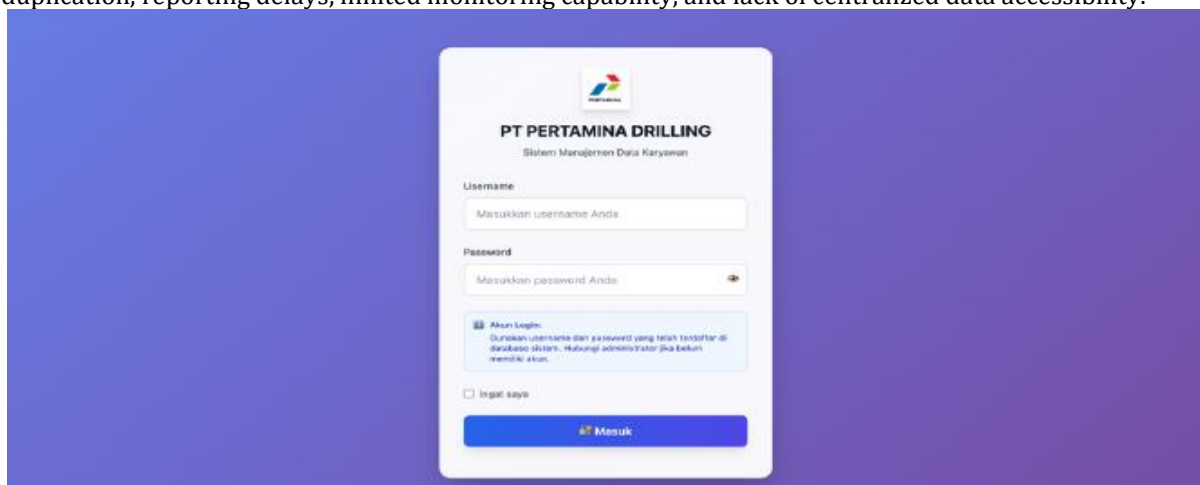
duplication, reporting delays, limited monitoring capability, and lack of centralized data accessibility.

PERTAMINA

PT PERTAMINA DRILLING

Sistem Manajemen Data Karyawan

Username

Masukkan username Anda

Password

Masukkan password Anda

Akun Login:
Gunakan username dan password yang telah terdaftar di database sistem. Hubungi administrator jika belum memiliki akun.

Ingat saya

Masuk